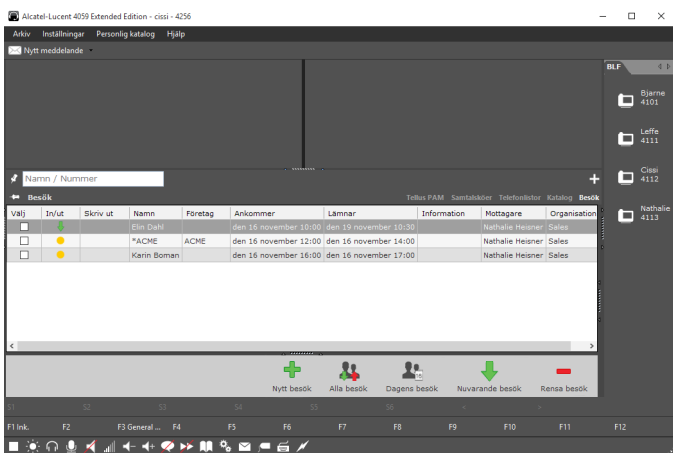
Alcatel-Lucent 4059 Extended Edition - cissi - 4256

Arkiv Inställningar Personlig katalog Hjälp

Nytt meddelande

BLF

Bjarne 4101

Leffe 4111

Cissi 4112

Nathalie 4113

Namn / Nummer

Besök

Tellus PAM Samtalsköer Telefonlistor Katalog Besök

| Välj | In/ut | Skriv ut | Namn | Företag | Ankommer | Lämnar | Information | Mottagare | Organisation |
|---|---|---|---|---|---|---|---|---|---|
| | | | Elin Dahl | | den 16 november 10:00 | den 19 november 10:30 | | Nathalie Heisner | Sales |
| | | | *ACME | ACME | den 16 november 12:00 | den 16 november 14:00 | | Nathalie Heisner | Sales |
| | | | Karin Boman | | den 16 november 16:00 | den 16 november 17:00 | | Nathalie Heisner | Sales |

Nytt besök Alla besök Dagens besök Nuvarande besök Rensa besök

S1 S2 S3 S4 S5 S6

F1 Ink. F2 F3 General ... F4 F5 F6 F7 F8 F9 F10 F11 F12